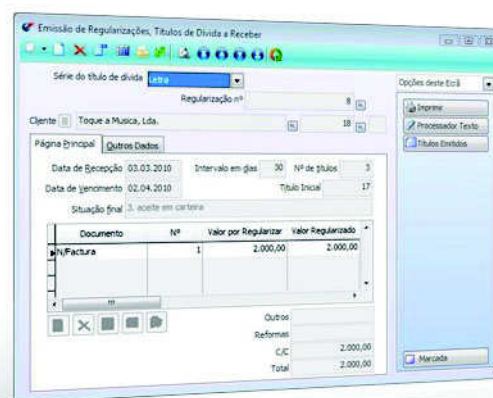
Emissão de Regularizações, Títulos de Dívida a Receber

Série do título de dívida Letra

Regularização nº 8

Cliente Toque a Musica, Lda. 18

Página Principal Outros Dados

Data de Recepção 03.03.2010 Intervalo em dias 30 Nº de títulos 3

Data de Vencimento 02.04.2010 Título Inicial 17

Situação final 3. aceite em carteira

| Documento | Nº | Valor por Regularizar | Valor Regularizado |
|---|---|---|---|
| N/Factura | 1 | 2.000,00 | 2.000,00 |

Outros

Reformas

C/C 2.000,00

Total 2.000,00

Opções deste Ecrã

Imprimir

Processador Texto

Títulos Emitidos

Marcada